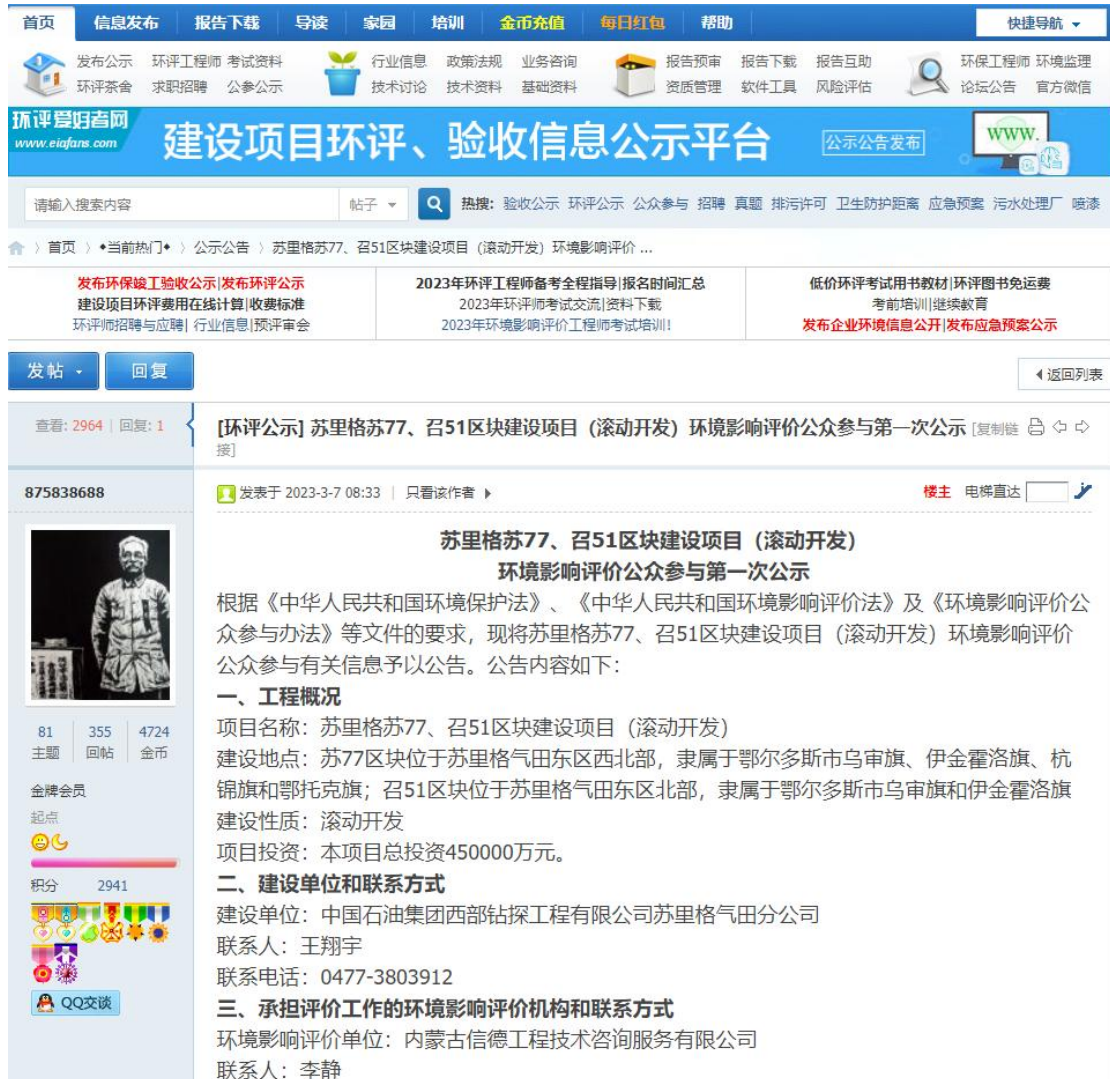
首页 信息发布 报告下载 导读 家园 培训 金币充值 每日红包 帮助 快捷导航

发布公示 环评工程师 考试资料 环评茶舍 求职招聘 公参公示 行业信息 政策法规 业务咨询 技术讨论 技术资料 基础资料 报告预审 报告下载 报告互助 资质管理 软件工具 风险评估 环保工程师 环境监理 论坛公告 官方微信

环评爱好者网 www.eiafans.com 建设项目环评、验收信息公示平台 公示公告发布 WWW.

请输入搜索内容 帖子 热搜: 验收公示 环评公示 公众参与 招聘 真题 排污许可 卫生防护距离 应急预案 污水处理厂 喷漆

首页 › •当前热门• › 公示公告 › 苏里格苏77、召51区块建设项目（滚动开发）环境影响评价 ...

发布环保竣工验收公示|发布环评公示
建设项目环评费用在线计算|收费标准
环评师招聘与应聘| 行业信息|预评审会

2023年环评工程师备考全程指导|报名时间汇总
2023年环评师考试交流|资料下载
2023年环境影响评价工程师考试培训!

低价环评考试用书教材|环评图书免运费
考前培训|继续教育
发布企业环境信息公开|发布应急预案公示

发帖 回复 ◂返回列表

查看: 2964 | 回复: 1

[环评公示] 苏里格苏77、召51区块建设项目（滚动开发）环境影响评价公众参与第一次公示 [复制链接]

875838688

发表于 2023-3-7 08:33 | 只看该作者 ▸ 楼主 电梯直达

81 主题 | 355 回帖 | 4724 金币
金牌会员
起点
积分 2941
QQ交谈

苏里格苏77、召51区块建设项目（滚动开发）
环境影响评价公众参与第一次公示
根据《中华人民共和国环境保护法》、《中华人民共和国环境影响评价法》及《环境影响评价公众参与办法》等文件的要求，现将苏里格苏77、召51区块建设项目（滚动开发）环境影响评价公众参与有关信息予以公告。公告内容如下：
一、工程概况
项目名称：苏里格苏77、召51区块建设项目（滚动开发）
建设地点：苏77区块位于苏里格气田东区西北部，隶属于鄂尔多斯市乌审旗、伊金霍洛旗、杭锦旗和鄂托克旗；召51区块位于苏里格气田东区北部，隶属于鄂尔多斯市乌审旗和伊金霍洛旗
建设性质：滚动开发
项目投资：本项目总投资450000万元。
二、建设单位和联系方式
建设单位：中国石油集团西部钻探工程有限公司苏里格气田分公司
联系人：王翔宇
联系电话：0477-3803912
三、承担评价工作的环境影响评价机构和联系方式
环境影响评价单位：内蒙古信德工程技术咨询服务有限公司
联系人：李静